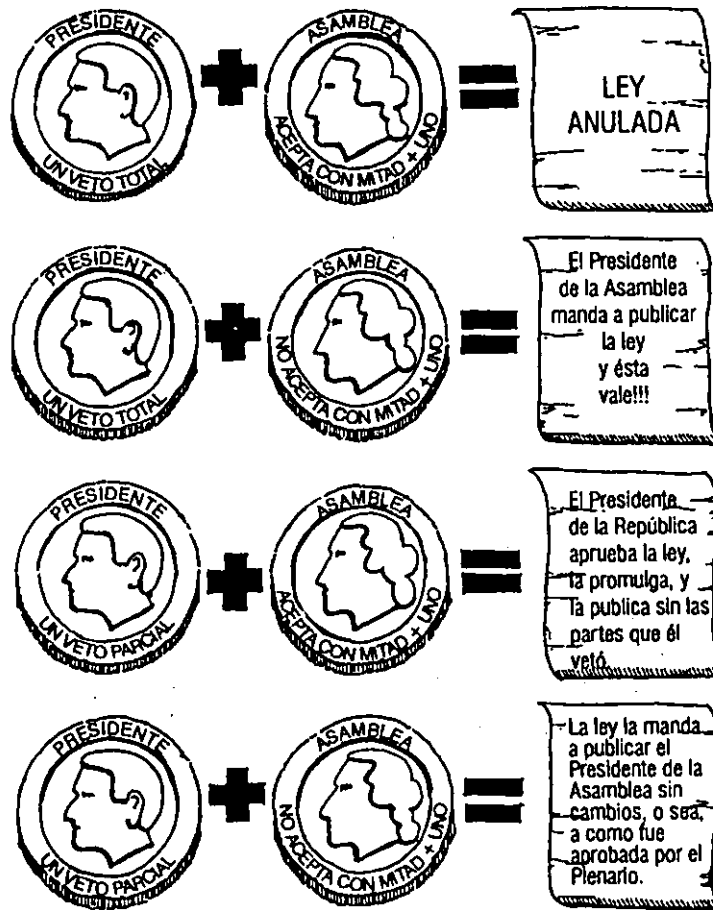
PRESIDENTE
UN VETO TOTAL

ASAMBLEA
ACEPTA CON MITAD + UNO

LEY ANULADA

PRESIDENTE
UN VETO TOTAL

ASAMBLEA
NO ACEPTA CON MITAD + UNO

El Presidente de la Asamblea manda a publicar la ley y ésta vale!!!

PRESIDENTE
UN VETO PARCIAL

ASAMBLEA
ACEPTA CON MITAD + UNO

El Presidente de la República aprueba la ley, la promulga, y la publica sin las partes que él vetó.

PRESIDENTE
UN VETO PARCIAL

ASAMBLEA
NO ACEPTA CON MITAD + UNO

La ley la manda a publicar el Presidente de la Asamblea sin cambios, o sea, a como fue aprobada por el Plenario.